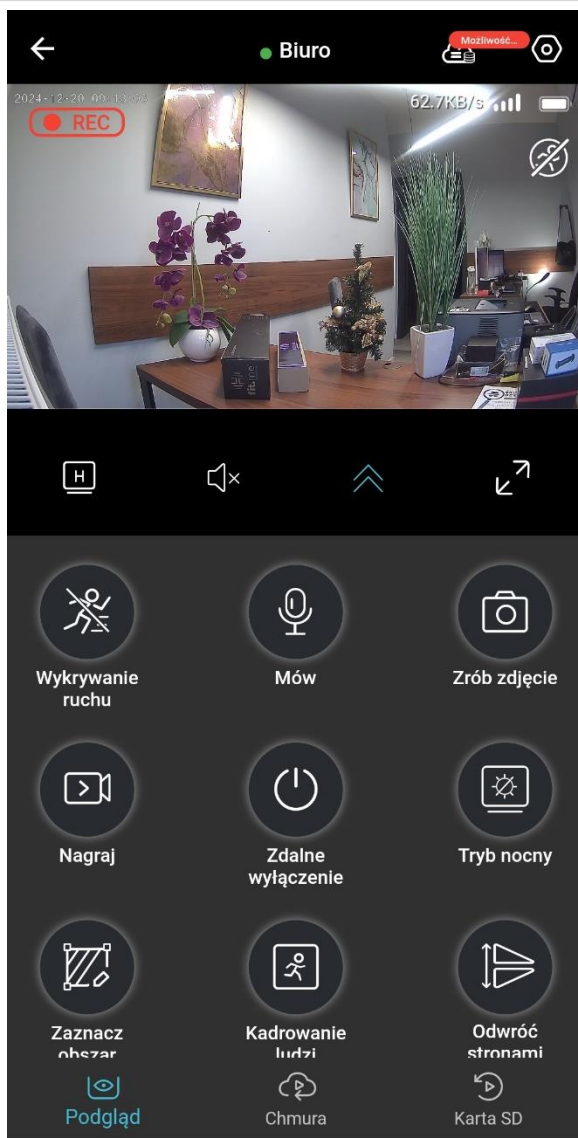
Biuro

Możliwość...

2024-12-20 09:13:45

62.7KB/s

REC

H

Wykrywanie ruchu

Mów

Zrób zdjęcie

Nagraj

Zdalne wyłączenie

Tryb nocny

Zaznacz obszar

Kadrowanie ludzi

Odwróć stronami

Podgląd

Chmura

Karta SD